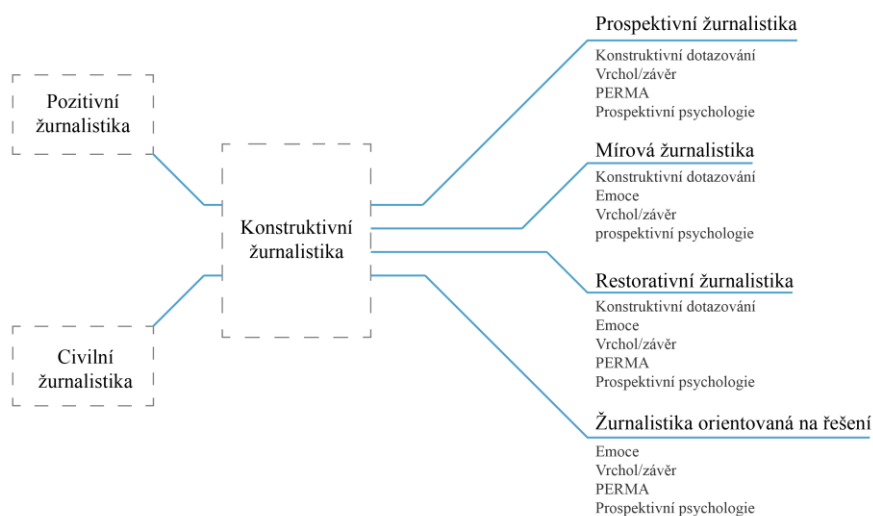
Pozitivní žurnalistika

Civilní žurnalistika

Konstruktivní žurnalistika

Prospektivní žurnalistika
Konstruktivní dotazování
Vrchol/závěr
PERMA
Prospektivní psychologie

Mírová žurnalistika
Konstruktivní dotazování
Emoce
Vrchol/závěr
prospektivní psychologie

Restorativní žurnalistika
Konstruktivní dotazování
Emoce
Vrchol/závěr
PERMA
Prospektivní psychologie

Žurnalistika orientovaná na řešení
Emoce
Vrchol/závěr
PERMA
Prospektivní psychologie